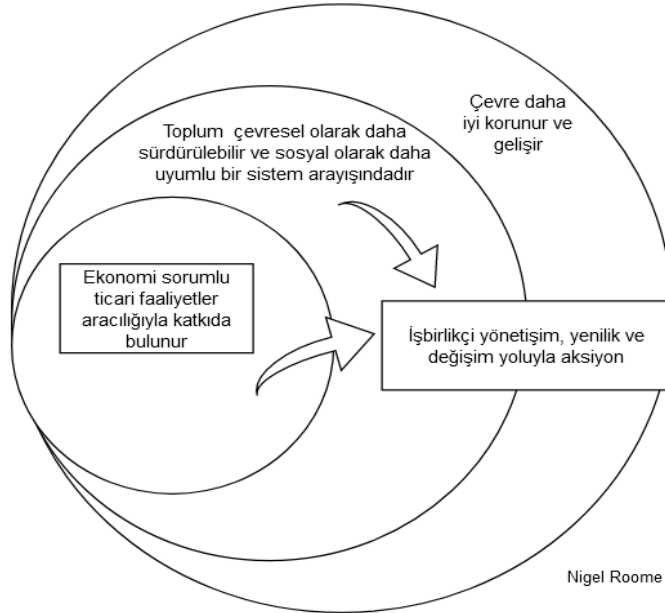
Çevre daha iyi korunur ve gelişir

Toplum çevresel olarak daha sürdürülebilir ve sosyal olarak daha uyumlu bir sistem arayışındadır

Ekonomi sorumlu ticari faaliyetler aracılığıyla katkıda bulunur

İşbirlikçi yönetişim, yenilik ve değişim yoluyla aksiyon

Nigel Roome